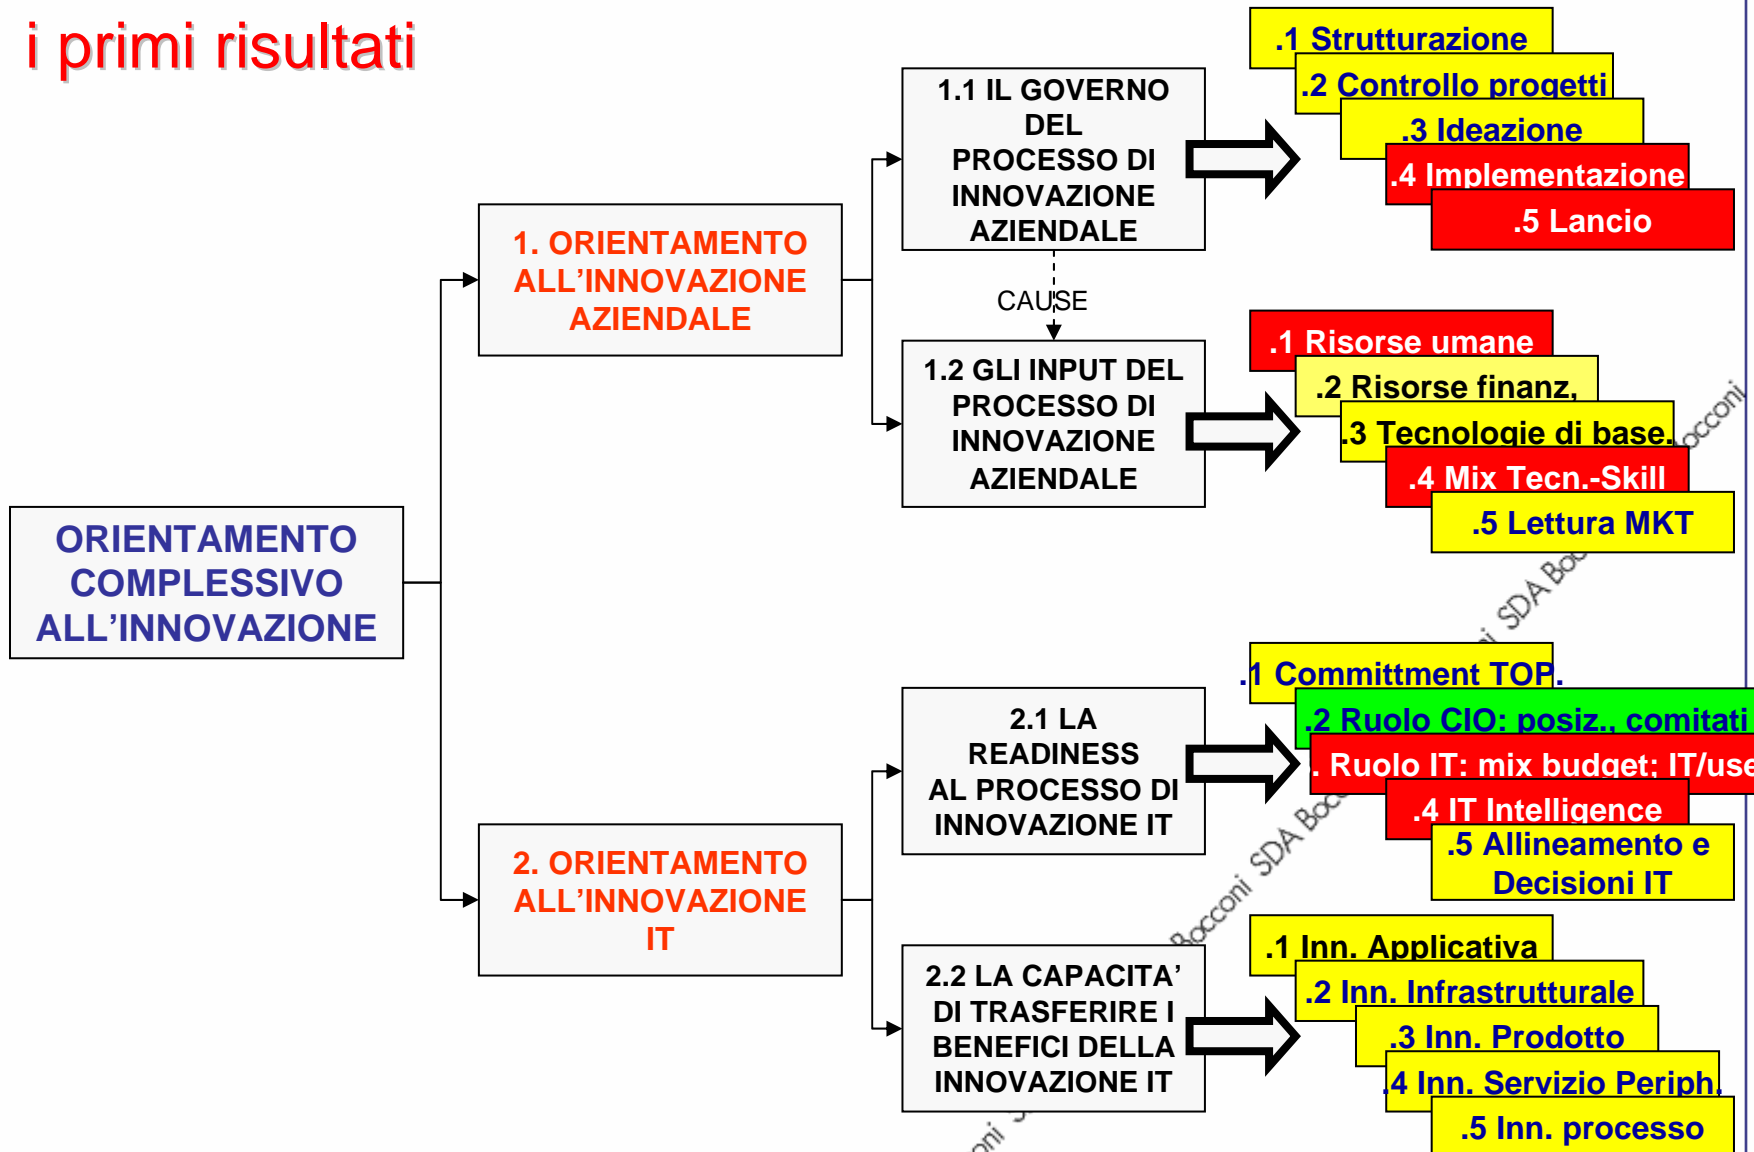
i primi risultati

ORIENTAMENTO COMPLESSIVO ALL'INNOVAZIONE

1. ORIENTAMENTO ALL'INNOVAZIONE AZIENDALE

1.1 IL GOVERNO DEL PROCESSO DI INNOVAZIONE AZIENDALE

.1 Strutturazione
.2 Controllo progetti
.3 Ideazione
.4 Implementazione
.5 Lancio

CAUSE

1.2 GLI INPUT DEL PROCESSO DI INNOVAZIONE AZIENDALE

.1 Risorse umane
.2 Risorse finanz.
.3 Tecnologie di base
.4 Mix Tecn.-Skill
.5 Lettura MKT

2. ORIENTAMENTO ALL'INNOVAZIONE IT

2.1 LA READINESS AL PROCESSO DI INNOVAZIONE IT

.1 Committment TOP
.2 Ruolo CIO: posiz., comitati
. Ruolo IT: mix budget; IT/use
.4 IT Intelligence
.5 Allineamento e Decisioni IT

2.2 LA CAPACITA' DI TRASFERIRE I BENEFICI DELLA INNOVAZIONE IT

.1 Inn. Applicativa
.2 Inn. Infrastrutturale
.3 Inn. Prodotto
.4 Inn. Servizio Periph.
.5 Inn. processo

Bocconi SDA Bocconi SDA Bocconi SDA Bocconi